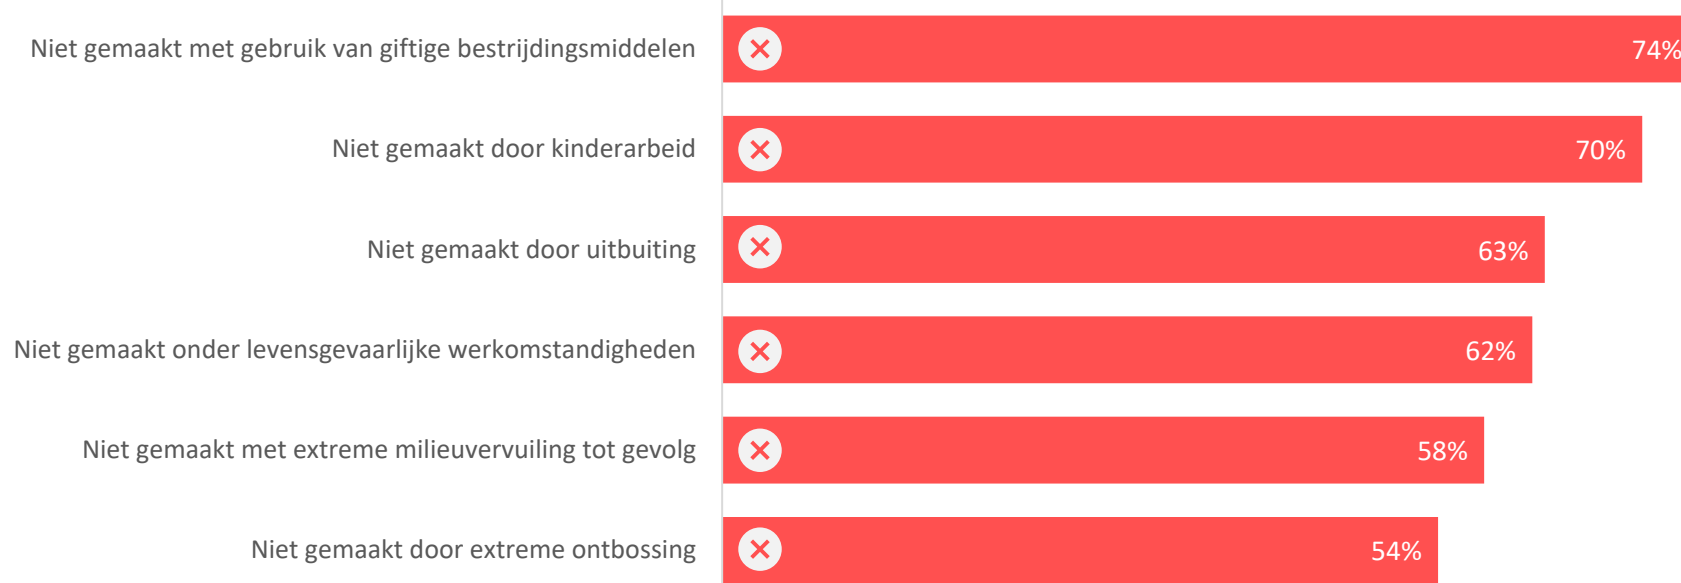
Niet gemaakt met gebruik van giftige bestrijdingsmiddelen 74%

Niet gemaakt door kinderarbeid 70%

Niet gemaakt door uitbuiting 63%

Niet gemaakt onder levensgevaarlijke werkomstandigheden 62%

Niet gemaakt met extreme milieuvervuiling tot gevolg 58%

Niet gemaakt door extreme ontbossing 54%